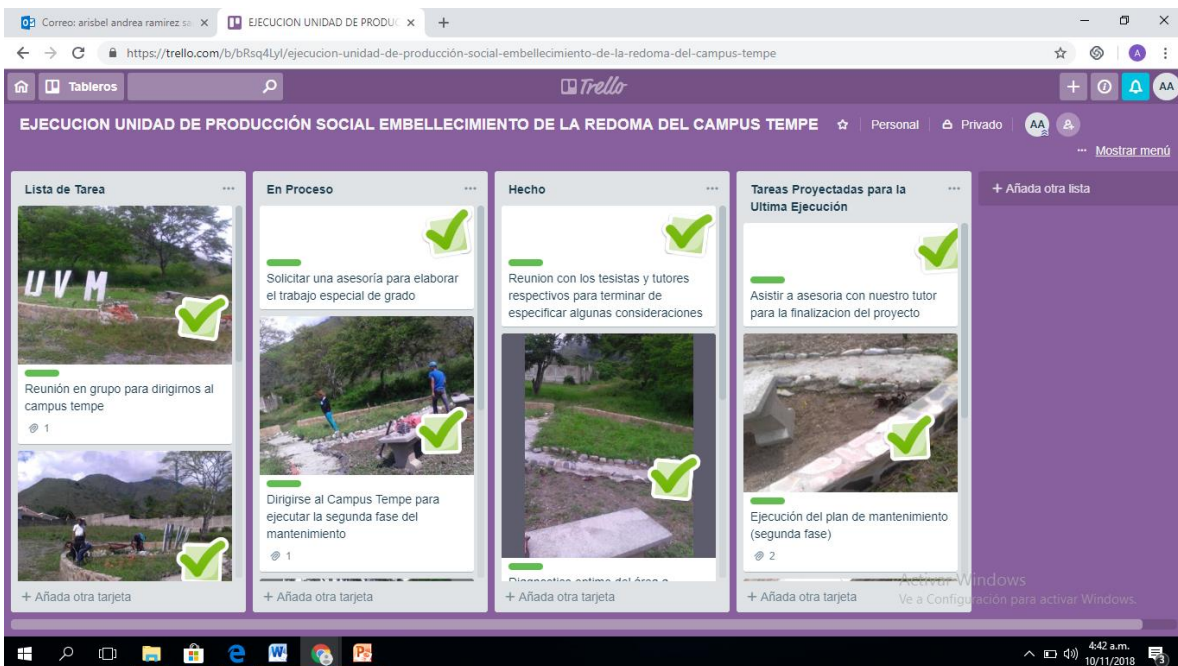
Correo: arisbel andrea ramirez sa ×
EJECUCION UNIDAD DE PRODUC ×
+
https://trello.com/b/bRsq4Lyl/ejecucion-unidad-de-producción-social-embellecimiento-de-la-redoma-del-campus-tempe
Tableros
Trello
AA
EJECUCION UNIDAD DE PRODUCCIÓN SOCIAL EMBELLECIMIENTO DE LA REDOMA DEL CAMPUS TEMPE
Personal
Privado
AA
Mostrar menú

Lista de Tarea
UVM
Reunión en grupo para dirigirnos al campus tempe
1
+ Añada otra tarjeta

En Proceso
Solicitar una asesoría para elaborar el trabajo especial de grado
Dirigirse al Campus Tempe para ejecutar la segunda fase del mantenimiento
1
+ Añada otra tarjeta

Hecho
Reunion con los tesistas y tutores respectivos para terminar de especificar algunas consideraciones
Diagnostico optimo del área a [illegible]
+ Añada otra tarjeta

Tareas Proyectadas para la Ultima Ejecución
Asistir a asesoria con nuestro tutor para la finalizacion del proyecto
Ejecución del plan de mantenimiento (segunda fase)
2
+ Añada otra tarjeta

+ Añada otra lista

Activar Windows
Ve a Configuración para activar Windows.

4:42 a.m.
10/11/2018
3